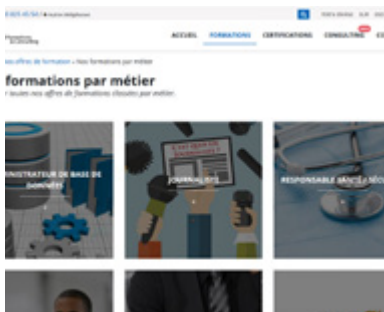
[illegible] ● notre téléphone

Formation & Consulting

ACCUEIL FORMATIONS CERTIFICATIONS CONSULTING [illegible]

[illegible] offres de formation > Nos formations par métier

formations par métier

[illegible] toutes nos offres de formations classées par métier.

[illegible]NISTRATEUR DE BASE DE DONNÉES

JOURNALISTE

RESPONSABLE SANTÉ & SÉC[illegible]